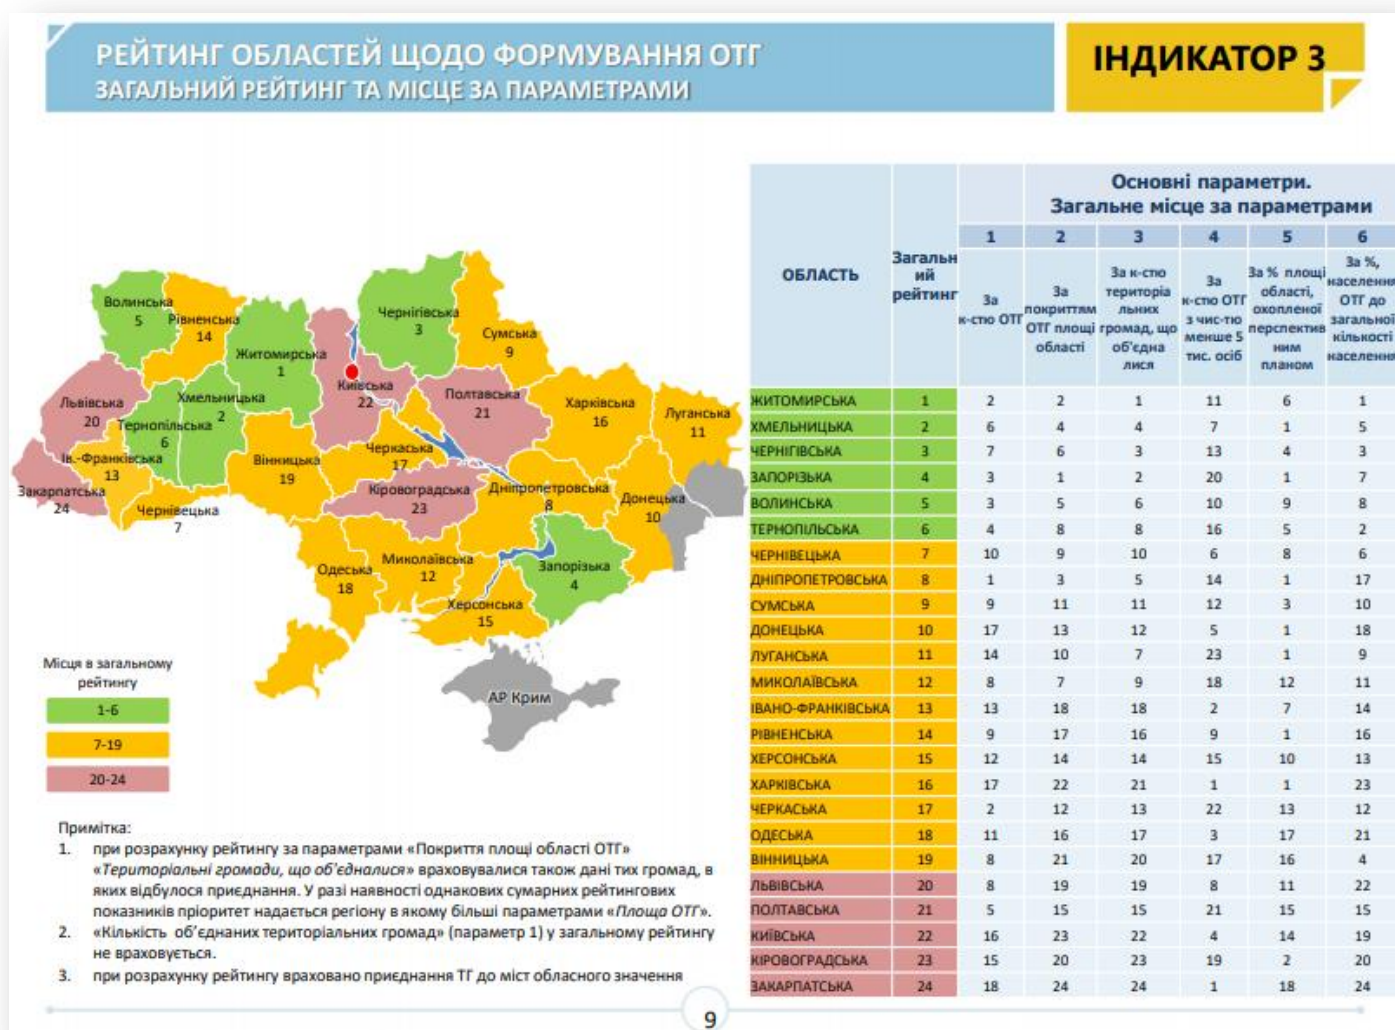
РЕЙТИНГ ОБЛАСТЕЙ ЩОДО ФОРМУВАННЯ ОТГ
ЗАГАЛЬНИЙ РЕЙТИНГ ТА МІСЦЕ ЗА ПАРАМЕТРАМИ

ІНДИКАТОР 3

Волинська 5
Рівненська 14
Житомирська 1
Київська 22
Чернігівська 3
Сумська 9
Львівська 20
Хмельницька 2
Тернопільська 6
Ів.-Франківська 13
Закарпатська 24
Чернівецька 7
Вінницька 19
Черкаська 17
Полтавська 21
Харківська 16
Луганська 11
Кіровоградська 23
Дніпропетровська 8
Донецька 10
Одеська 18
Миколаївська 12
Запорізька 4
Херсонська 15
АР Крим

Місця в загальному рейтингу
1-6
7-19
20-24

Примітка:
1. при розрахунку рейтингу за параметрами «Покриття площі області ОТГ» «Територіальні громади, що об'єдналися» враховувалися також дані тих громад, в яких відбулося приєднання. У разі наявності однакових сумарних рейтингових показників пріоритет надається регіону в якому більші параметрами «Площа ОТГ».
2. «Кількість об'єднаних територіальних громад» (параметр 1) у загальному рейтингу не враховується.
3. при розрахунку рейтингу враховано приєднання ТГ до міст обласного значення

| ОБЛАСТЬ | Загальний рейтинг | 1 За к-стю ОТГ | 2 За покриттям ОТГ площі області | 3 За к-стю територіальних громад, що об'єднались | 4 За к-стю ОТГ з чис-тю менше 5 тис. осіб | 5 За % площі області, охопленої перспективним планом | 6 За %, населення ОТГ до загальної кількості населення |
|---|---|---|---|---|---|---|---|
| ЖИТОМИРСЬКА | 1 | 2 | 2 | 1 | 11 | 6 | 1 |
| ХМЕЛЬНИЦЬКА | 2 | 6 | 4 | 4 | 7 | 1 | 5 |
| ЧЕРНІГІВСЬКА | 3 | 7 | 6 | 3 | 13 | 4 | 3 |
| ЗАПОРІЗЬКА | 4 | 3 | 1 | 2 | 20 | 1 | 7 |
| ВОЛИНСЬКА | 5 | 3 | 5 | 6 | 10 | 9 | 8 |
| ТЕРНОПІЛЬСЬКА | 6 | 4 | 8 | 8 | 16 | 5 | 2 |
| ЧЕРНІВЕЦЬКА | 7 | 10 | 9 | 10 | 6 | 8 | 6 |
| ДНІПРОПЕТРОВСЬКА | 8 | 1 | 3 | 5 | 14 | 1 | 17 |
| СУМСЬКА | 9 | 9 | 11 | 11 | 12 | 3 | 10 |
| ДОНЕЦЬКА | 10 | 17 | 13 | 12 | 5 | 1 | 18 |
| ЛУГАНСЬКА | 11 | 14 | 10 | 7 | 23 | 1 | 9 |
| МИКОЛАЇВСЬКА | 12 | 8 | 7 | 9 | 18 | 12 | 11 |
| ІВАНО-ФРАНКІВСЬКА | 13 | 13 | 18 | 18 | 2 | 7 | 14 |
| РІВНЕНСЬКА | 14 | 9 | 17 | 16 | 9 | 1 | 16 |
| ХЕРСОНСЬКА | 15 | 12 | 14 | 14 | 15 | 10 | 13 |
| ХАРКІВСЬКА | 16 | 17 | 22 | 21 | 1 | 1 | 23 |
| ЧЕРКАСЬКА | 17 | 2 | 12 | 13 | 22 | 13 | 12 |
| ОДЕСЬКА | 18 | 11 | 16 | 17 | 3 | 17 | 21 |
| ВІННИЦЬКА | 19 | 8 | 21 | 20 | 17 | 16 | 4 |
| ЛЬВІВСЬКА | 20 | 8 | 19 | 19 | 8 | 11 | 22 |
| ПОЛТАВСЬКА | 21 | 5 | 15 | 15 | 21 | 15 | 15 |
| КИЇВСЬКА | 22 | 16 | 23 | 22 | 4 | 14 | 19 |
| КІРОВОГРАДСЬКА | 23 | 15 | 20 | 23 | 19 | 2 | 20 |
| ЗАКАРПАТСЬКА | 24 | 18 | 24 | 24 | 1 | 18 | 24 |

Основні параметри. Загальне місце за параметрами

9